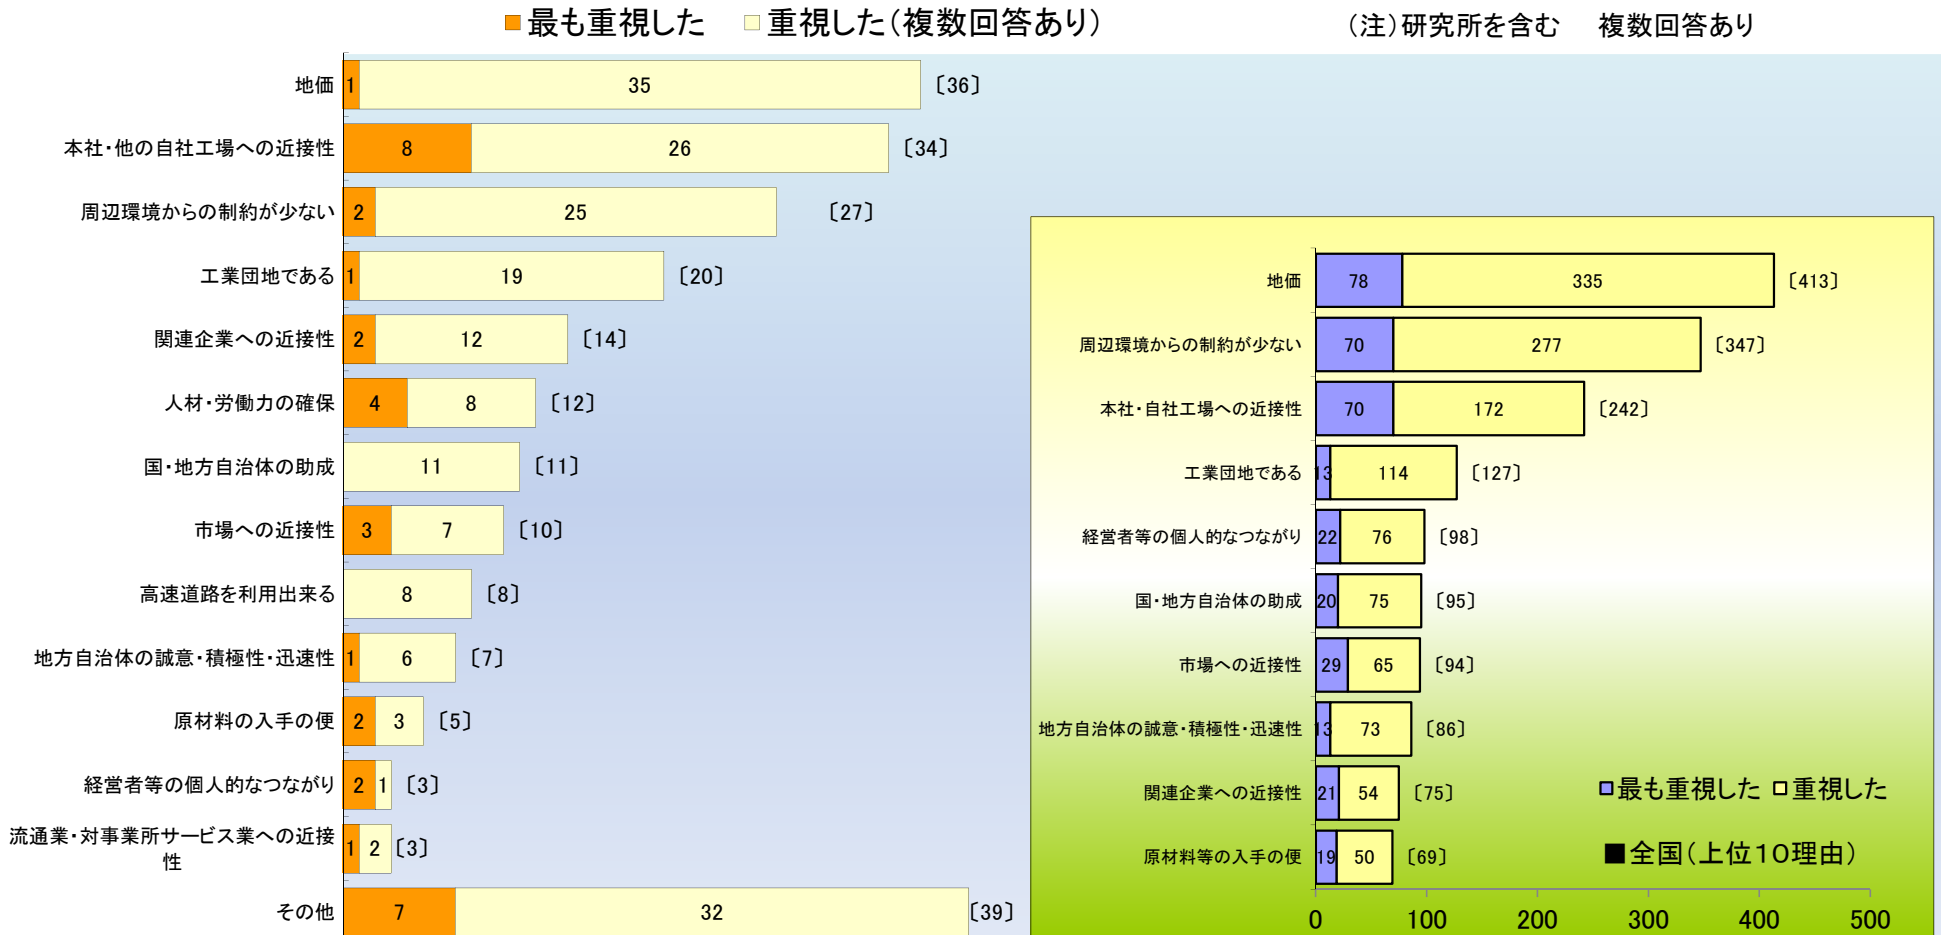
■最も重視した □重視した（複数回答あり）

（注）研究所を含む　複数回答あり

| 項目 | 最も重視した | 重視した | 計 |
|---|---|---|---|
| 地価 | 1 | 35 | 〔36〕 |
| 本社・他の自社工場への近接性 | 8 | 26 | 〔34〕 |
| 周辺環境からの制約が少ない | 2 | 25 | 〔27〕 |
| 工業団地である | 1 | 19 | 〔20〕 |
| 関連企業への近接性 | 2 | 12 | 〔14〕 |
| 人材・労働力の確保 | 4 | 8 | 〔12〕 |
| 国・地方自治体の助成 | | 11 | 〔11〕 |
| 市場への近接性 | 3 | 7 | 〔10〕 |
| 高速道路を利用出来る | | 8 | 〔8〕 |
| 地方自治体の誠意・積極性・迅速性 | 1 | 6 | 〔7〕 |
| 原材料の入手の便 | 2 | 3 | 〔5〕 |
| 経営者等の個人的なつながり | 2 | 1 | 〔3〕 |
| 流通業・対事業所サービス業への近接性 | 1 | 2 | 〔3〕 |
| その他 | 7 | 32 | 〔39〕 |

| 項目 | 最も重視した | 重視した | 計 |
|---|---|---|---|
| 地価 | 78 | 335 | 〔413〕 |
| 周辺環境からの制約が少ない | 70 | 277 | 〔347〕 |
| 本社・自社工場への近接性 | 70 | 172 | 〔242〕 |
| 工業団地である | 13 | 114 | 〔127〕 |
| 経営者等の個人的なつながり | 22 | 76 | 〔98〕 |
| 国・地方自治体の助成 | 20 | 75 | 〔95〕 |
| 市場への近接性 | 29 | 65 | 〔94〕 |
| 地方自治体の誠意・積極性・迅速性 | 13 | 73 | 〔86〕 |
| 関連企業への近接性 | 21 | 54 | 〔75〕 |
| 原材料等の入手の便 | 19 | 50 | 〔69〕 |

□最も重視した □重視した

■全国（上位10理由）

0 100 200 300 400 500